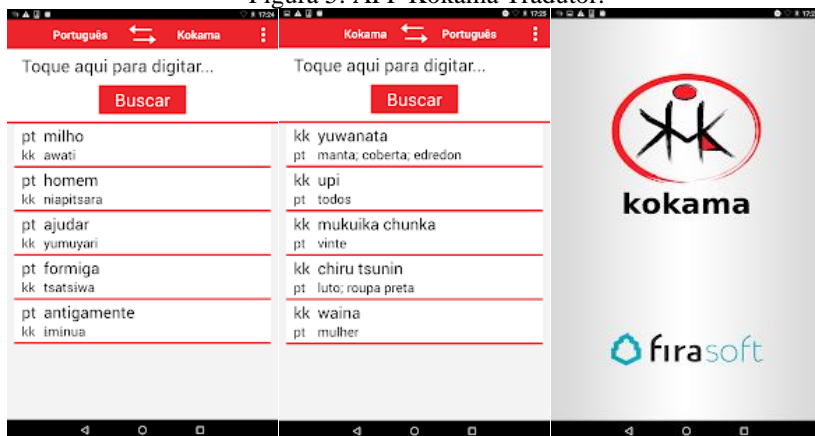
Figura 5: APP Kokama Tradutor.

17:24

Português Kokama

Toque aqui para digitar...

Buscar

pt milho
kk awati

pt homem
kk niapitsara

pt ajudar
kk yumuyari

pt formiga
kk tsatsiwa

pt antigamente
kk iminua

17:25

Kokama Português

Toque aqui para digitar...

Buscar

kk yuwanata
pt manta; coberta; edredon

kk upi
pt todos

kk mukuika chunka
pt vinte

kk chiru tsunin
pt luto; roupa preta

kk waina
pt mulher

17:25

kokama

firasoft